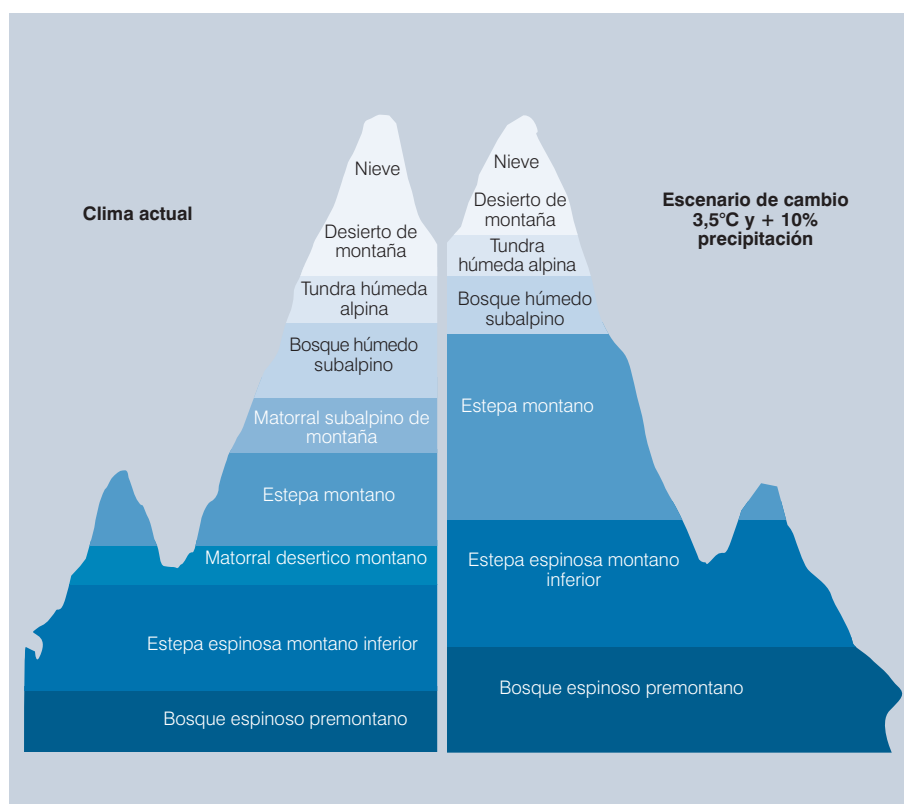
Clima actual

Nieve

Desierto de montaña

Tundra húmeda alpina

Bosque húmedo subalpino

Matorral subalpino de montaña

Estepa montano

Matorral desertico montano

Estepa espinosa montano inferior

Bosque espinoso premontano

Escenario de cambio 3,5°C y + 10% precipitación

Nieve

Desierto de montaña

Tundra húmeda alpina

Bosque húmedo subalpino

Estepa montano

Estepa espinosa montano inferior

Bosque espinoso premontano